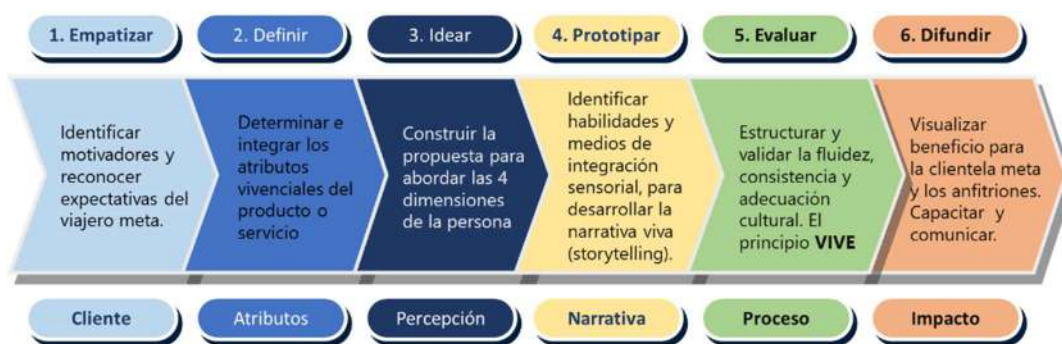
1. Empatizar

Identificar motivadores y reconocer expectativas del viajero meta.

Cliente

2. Definir

Determinar e integrar los atributos vivenciales del producto o servicio

Atributos

3. Idear

Construir la propuesta para abordar las 4 dimensiones de la persona

Percepción

4. Prototipar

Identificar habilidades y medios de integración sensorial, para desarrollar la narrativa viva (storytelling).

Narrativa

5. Evaluar

Estructurar y validar la fluidez, consistencia y adecuación cultural. El principio **VIVE**

Proceso

6. Difundir

Visualizar beneficio para la clientela meta y los anfitriones. Capacitar y comunicar.

Impacto